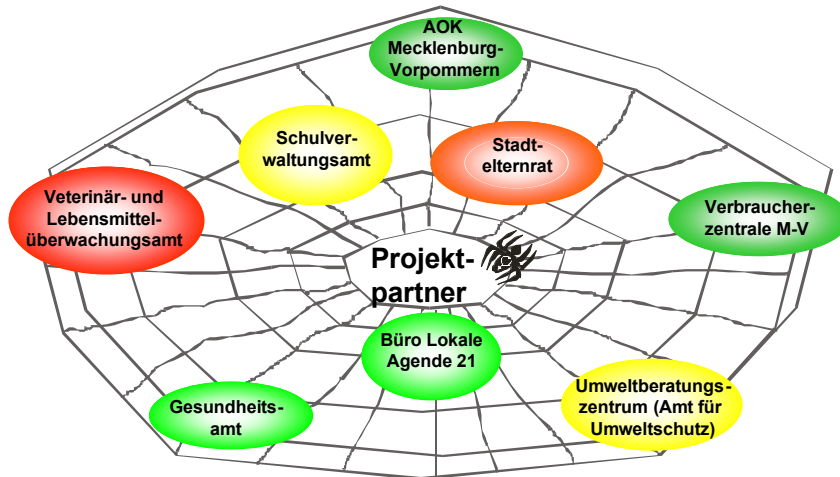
AOK Mecklenburg-Vorpommern

Schulverwaltungsamt

Stadtelternrat

Veterinär- und Lebensmittelüberwachungsamt

Verbraucherzentrale M-V

Projektpartner

Büro Lokale Agende 21

Gesundheitsamt

Umweltberatungszentrum (Amt für Umweltschutz)